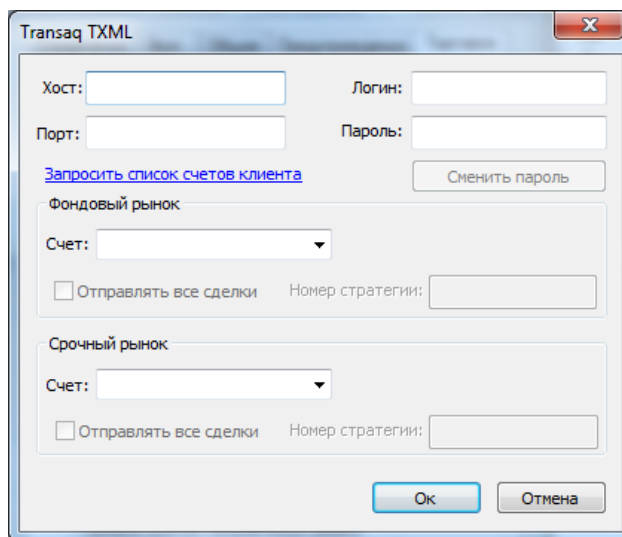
Transaq TXML

Хост:

Логин:

Порт:

Пароль:

Запросить список счетов клиента

Сменить пароль

Фондовый рынок

Счет:

Отправлять все сделки

Номер стратегии:

Срочный рынок

Счет:

Отправлять все сделки

Номер стратегии:

Ок

Отмена